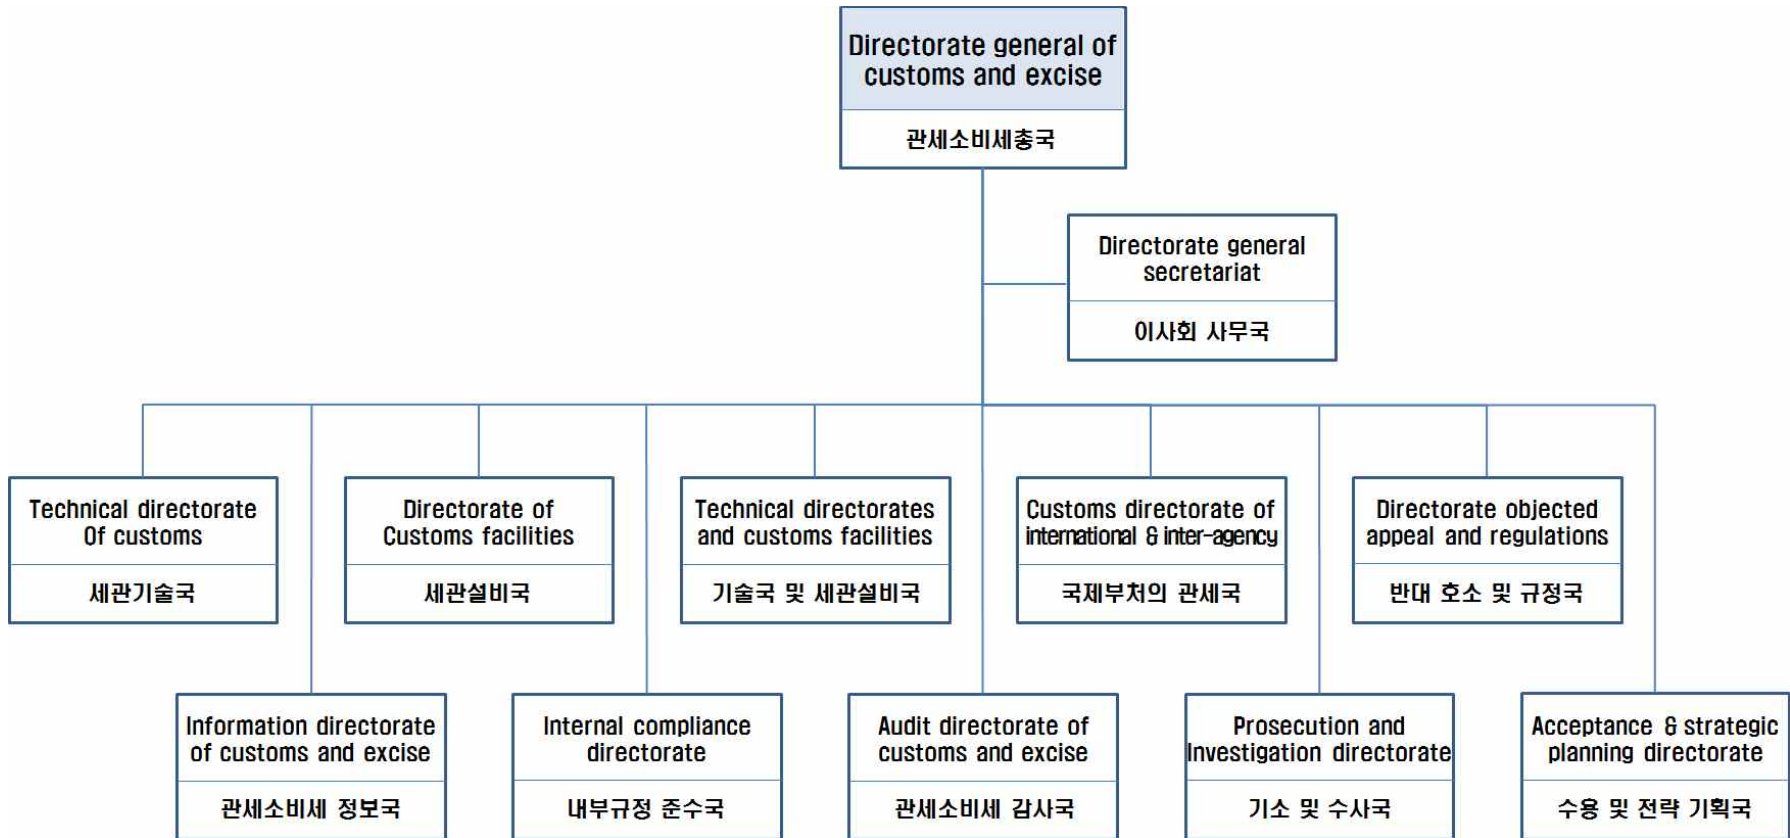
Directorate general of customs and excise

관세소비세총국

Directorate general secretariat

이사회 사무국

Technical directorate Of customs

세관기술국

Directorate of Customs facilities

세관설비국

Technical directorates and customs facilities

기술국 및 세관설비국

Customs directorate of international & inter-agency

국제부처의 관세국

Directorate objected appeal and regulations

반대 호소 및 규정국

Information directorate of customs and excise

관세소비세 정보국

Internal compliance directorate

내부규정 준수국

Audit directorate of customs and excise

관세소비세 감사국

Prosecution and Investigation directorate

기소 및 수사국

Acceptance & strategic planning directorate

수용 및 전략 기획국